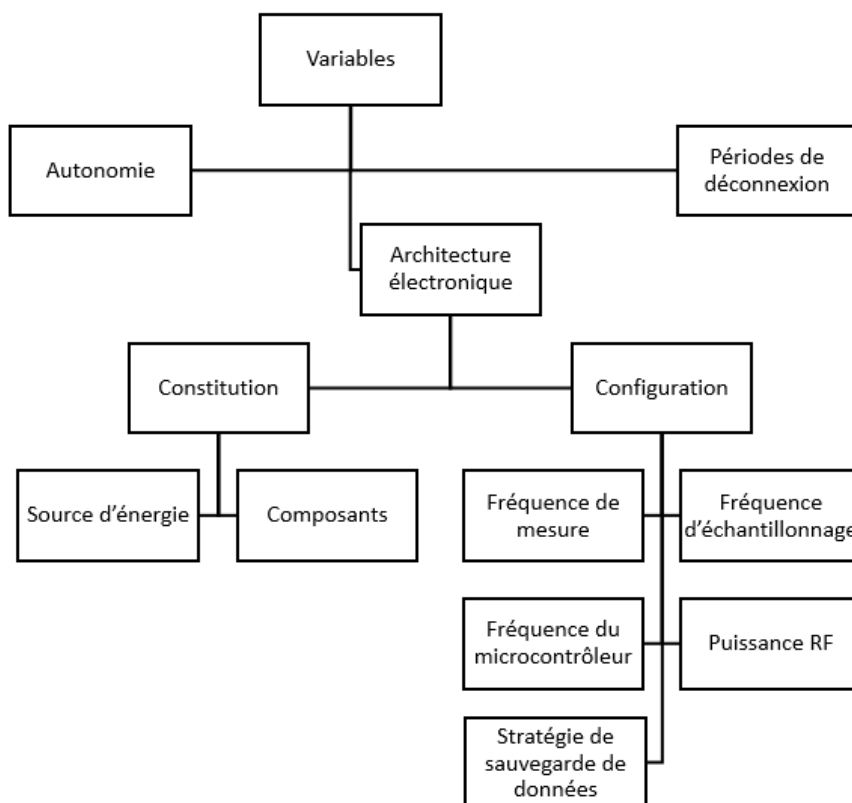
Variables

Autonomie

Périodes de déconnexion

Architecture électronique

Constitution

Configuration

Source d'énergie

Composants

Fréquence de mesure

Fréquence d'échantillonnage

Fréquence du microcontrôleur

Puissance RF

Stratégie de sauvegarde de données